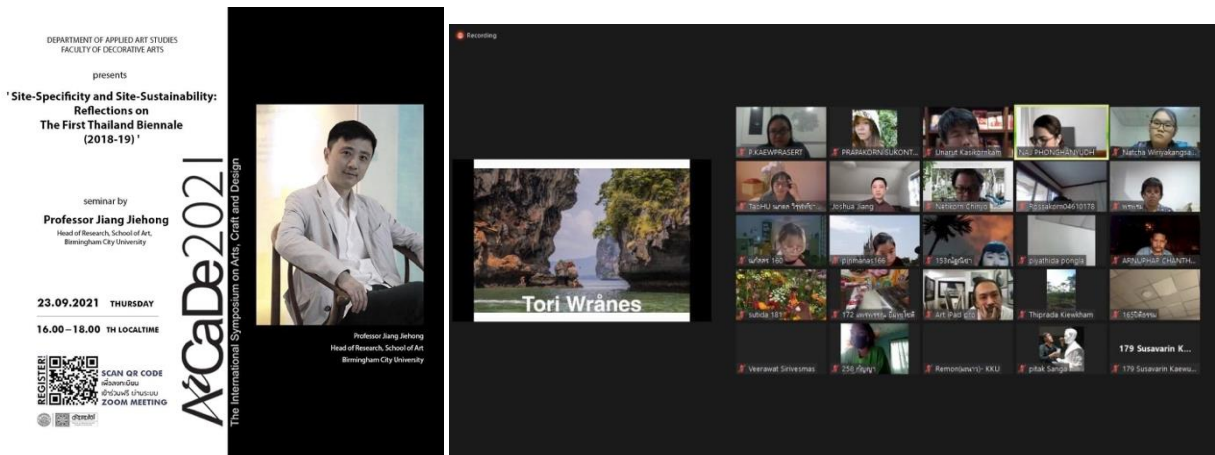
DEPARTMENT OF APPLIED ART STUDIES
FACULTY OF DECORATIVE ARTS

presents

' Site-Specificity and Site-Sustainability: Reflections on The First Thailand Biennale (2018-19) '

seminar by

Professor Jiang Jiehong

Head of Research, School of Art, Birmingham City University

23.09.2021 THURSDAY

16.00 – 18.00 TH LOCALTIME

REGISTER!

SCAN QR CODE
เพื่อลงทะเบียน
เข้าร่วมฟรี ผ่านระบบ
ZOOM MEETING

ArCaDe 2021

The International Symposium on Arts, Craft and Design

Professor Jiang Jiehong
Head of Research, School of Art
Birmingham City University

Recording

Tori Wrånes

P.KAEWPRASERT
PRAPAKORN SUKONT...
Unarut Kasikornkarn
NAJ PHONGHANYUDH
Natcha Winyakangsa...
TaoHU นศกพ วิชุฬห์...
Joshua Jiang
Natkorn Chinjo
Rossakorn04610178
พรนรม
นภัสสร 160
pipimanas166
153กัญญ์นิชา
piyathida pongpa
ARNUPHAP CHANTH...
sutida 181
172 ...
Art Pad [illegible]
Thiprada Kiewkham
165ปิติธรรม
Veerawat Sirivesmas
256 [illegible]
Remon(...)- KKU
pitak Sanga
179 Susavarin K...
179 Susavarin Kaewu...